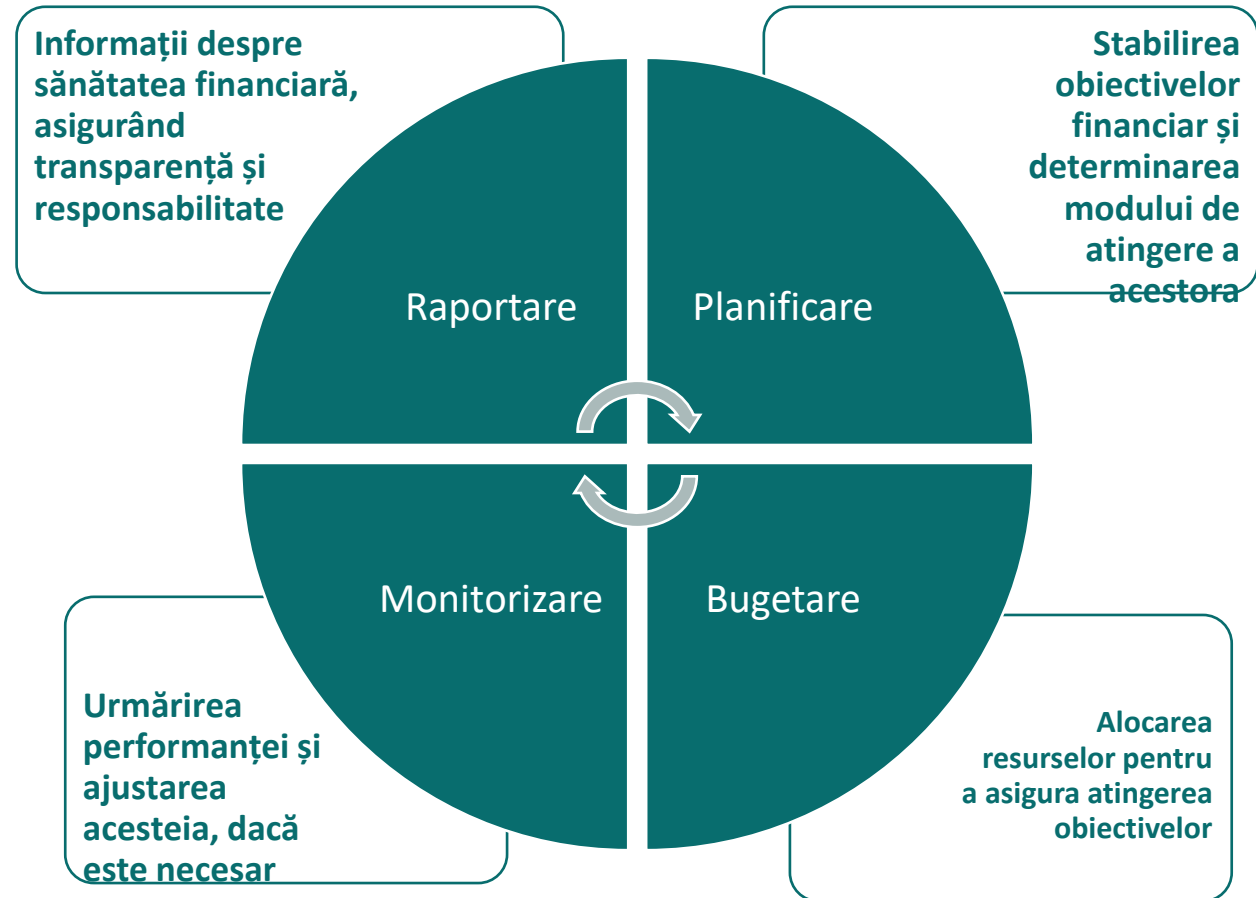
Informații despre sănătatea financiară, asigurând transparență și responsabilitate

Stabilirea obiectivelor financiar și determinarea modului de atingere a acestora

Raportare

Planificare

Monitorizare

Bugetare

Urmărirea performanței și ajustarea acesteia, dacă este necesar

Alocarea resurselor pentru a asigura atingerea obiectivelor